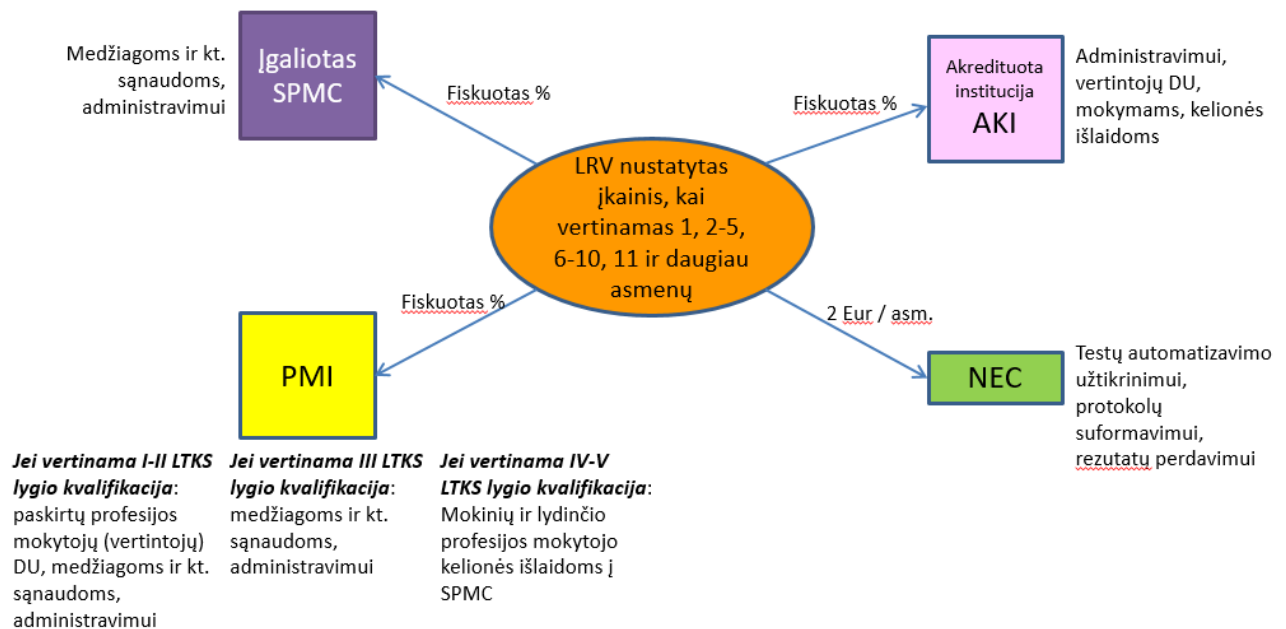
Medžiagoms ir kt. sąnaudoms, administravimui

Įgaliotas SPMC

Fiskuotas %

Akredituota institucija AKI

Administravimui, vertintojų DU, mokymams, kelionės išlaidoms

Fiskuotas %

LRV nustatytas įkainis, kai vertinamas 1, 2-5, 6-10, 11 ir daugiau asmenų

Fiskuotas %

2 Eur / asm.

PMI

NEC

Testų automatizavimo užtikrinimui, protokolų suformavimui, rezutatų perdavimui

***Jei vertinama I-II LTKS lygio kvalifikacija***: paskirtų profesijos mokytojų (vertintojų) DU, medžiagoms ir kt. sąnaudoms, administravimui

***Jei vertinama III LTKS lygio kvalifikacija***: medžiagoms ir kt. sąnaudoms, administravimui

***Jei vertinama IV-V LTKS lygio kvalifikacija***: Mokinių ir lydinčio profesijos mokytojo kelionės išlaidoms į SPMC